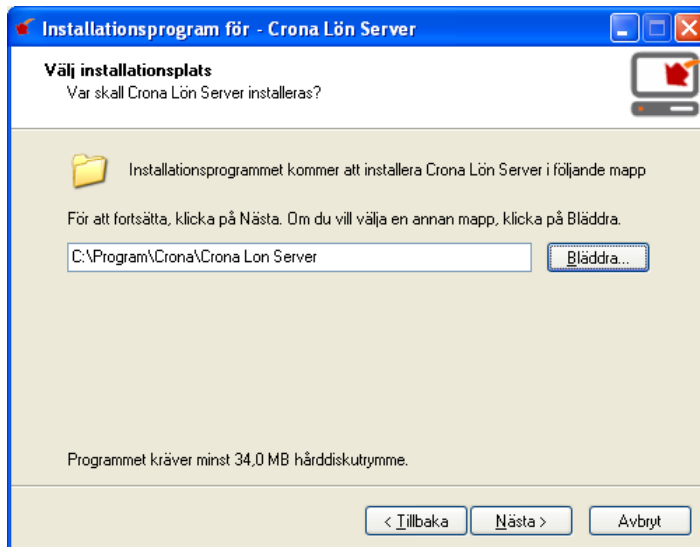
Installationsprogram för - Crona Lön Server

Välj installationsplats
Var skall Crona Lön Server installeras?

Installationsprogrammet kommer att installera Crona Lön Server i följande mapp

För att fortsätta, klicka på Nästa. Om du vill välja en annan mapp, klicka på Bläddra.

C:\Program\Crona\Crona Lon Server

Bläddra...

Programmet kräver minst 34,0 MB hårddiskutrymme.

< Tillbaka

Nästa >

Avbryt